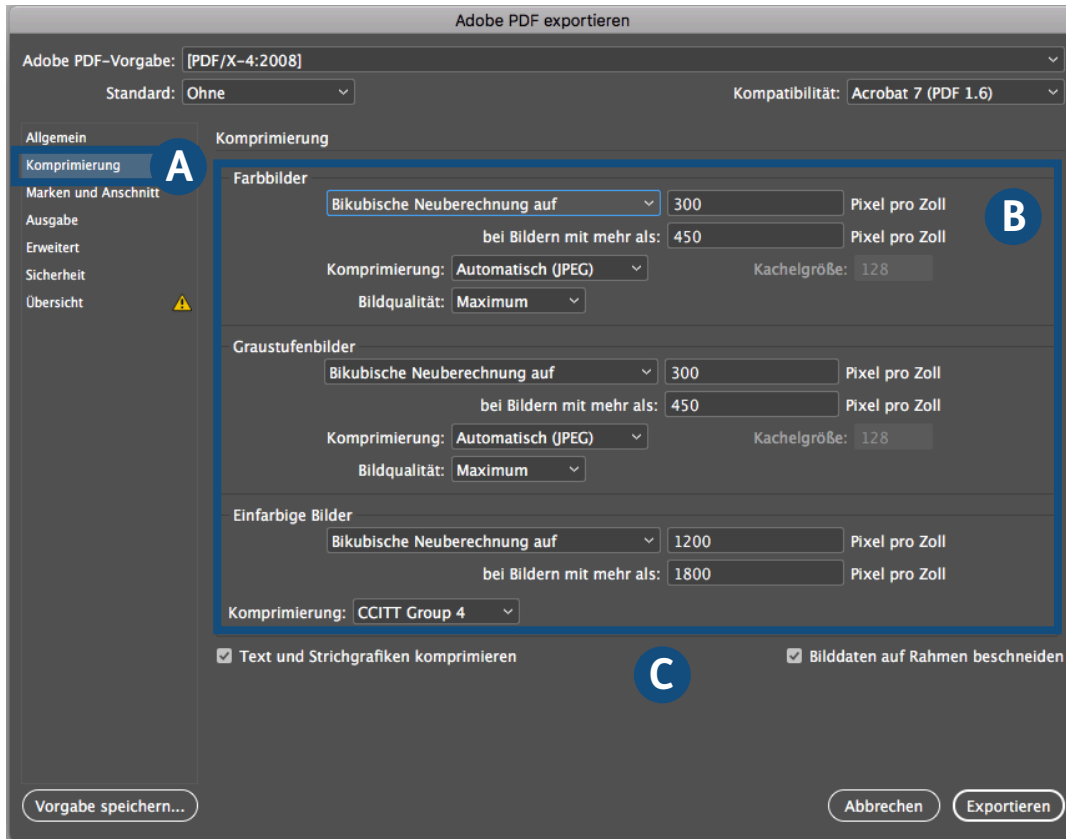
Adobe PDF exportieren

Adobe PDF-Vorgabe: [PDF/X-4:2008]

Standard: Ohne

Kompatibilität: Acrobat 7 (PDF 1.6)

Allgemein
Komprimierung
Marken und Anschnitt
Ausgabe
Erweitert
Sicherheit
Übersicht

A

Komprimierung

Farbbilder

Bikubische Neuberechnung auf 300 Pixel pro Zoll

bei Bildern mit mehr als: 450 Pixel pro Zoll

Komprimierung: Automatisch (JPEG) Kachelgröße: 128

Bildqualität: Maximum

B

Graustufenbilder

Bikubische Neuberechnung auf 300 Pixel pro Zoll

bei Bildern mit mehr als: 450 Pixel pro Zoll

Komprimierung: Automatisch (JPEG) Kachelgröße: 128

Bildqualität: Maximum

Einfarbige Bilder

Bikubische Neuberechnung auf 1200 Pixel pro Zoll

bei Bildern mit mehr als: 1800 Pixel pro Zoll

Komprimierung: CCITT Group 4

Text und Strichgrafiken komprimieren

C

Bilddaten auf Rahmen beschneiden

Vorgabe speichern...

Abbrechen

Exportieren